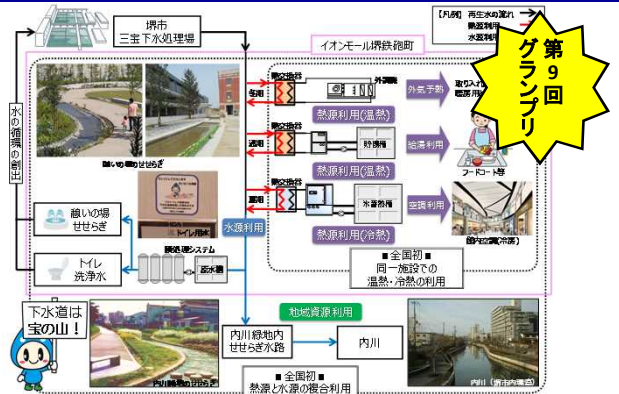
堺市
三宝下水処理場

【凡例】
再生水の流れ
熱源利用
水源利用

イオンモール堺鉄砲町

第9回
グランプリ

水の循環の創出

憩いの場せせらぎ

熱交換器
冬期
外調機
取り入れ
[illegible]
熱源利用（温熱）
外気予熱

熱交換器
通期
貯湯槽
熱源利用（温熱）
給湯利用
フードコート等

熱交換器
夏期
冷凍機
熱源利用（冷熱）
空調利用
館内空調（冷房）

トイレ用水
膜処理システム
原水槽

水源利用

憩いの場
せせらぎ

トイレ
洗浄水

■全国初■
同一施設での
温熱・冷熱の利用

下水道は
宝の山！

地域資源利用

内川緑地内
せせらぎ水路

内川

内川緑地のせせらぎ

内川（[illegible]）

■全国初■
熱源と水源の複合利用